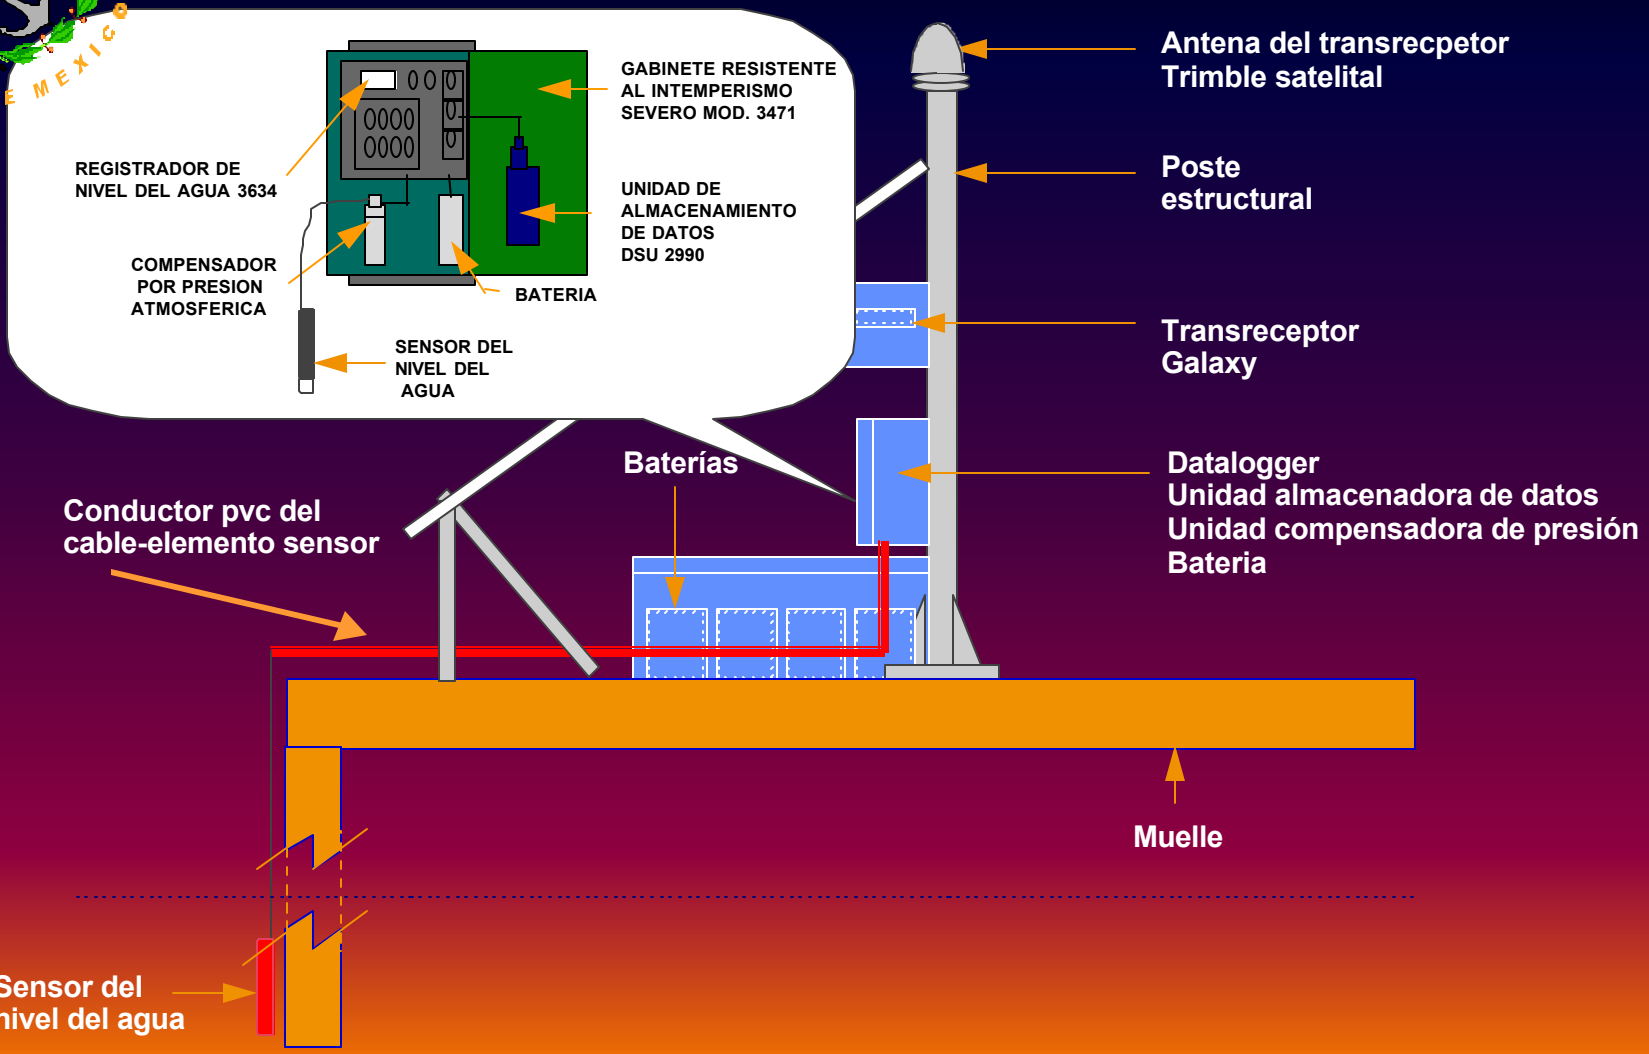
E MEXICO

REGISTRADOR DE NIVEL DEL AGUA 3634

GABINETE RESISTENTE AL INTEMPERISMO SEVERO MOD. 3471

UNIDAD DE ALMACENAMIENTO DE DATOS DSU 2990

COMPENSADOR POR PRESION ATMOSFERICA

BATERIA

SENSOR DEL NIVEL DEL AGUA

Antena del transrecpetor Trimble satelital

Poste estructural

Transreceptor Galaxy

Datalogger
Unidad almacenadora de datos
Unidad compensadora de presión
Bateria

Baterías

Conductor pvc del cable-elemento sensor

Muelle

Sensor del nivel del agua